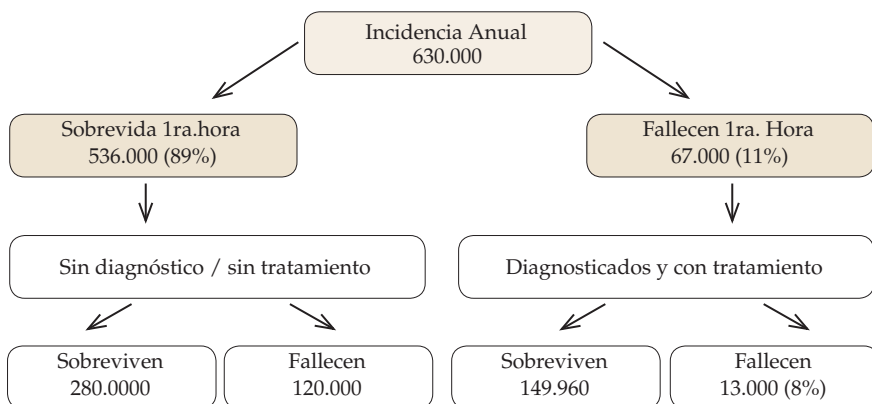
Incidencia Anual
630.000

Sobrevida 1ra.hora
536.000 (89%)

Fallecen 1ra. Hora
67.000 (11%)

Sin diagnóstico / sin tratamiento

Diagnosticados y con tratamiento

Sobreviven
280.0000

Fallecen
120.000

Sobreviven
149.960

Fallecen
13.000 (8%)